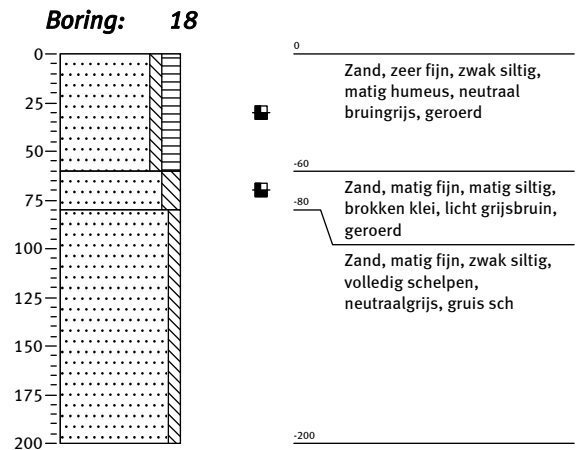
Boring: 18

0
25
50
75
100
125
150
175
200

0
Zand, zeer fijn, zwak siltig, matig humeus, neutraal bruingrijs, geroerd

-60
Zand, matig fijn, matig siltig, brokken klei, licht grijsbruin, geroerd
-80

Zand, matig fijn, zwak siltig, volledig schelpen, neutraalgrijs, gruis sch

-200